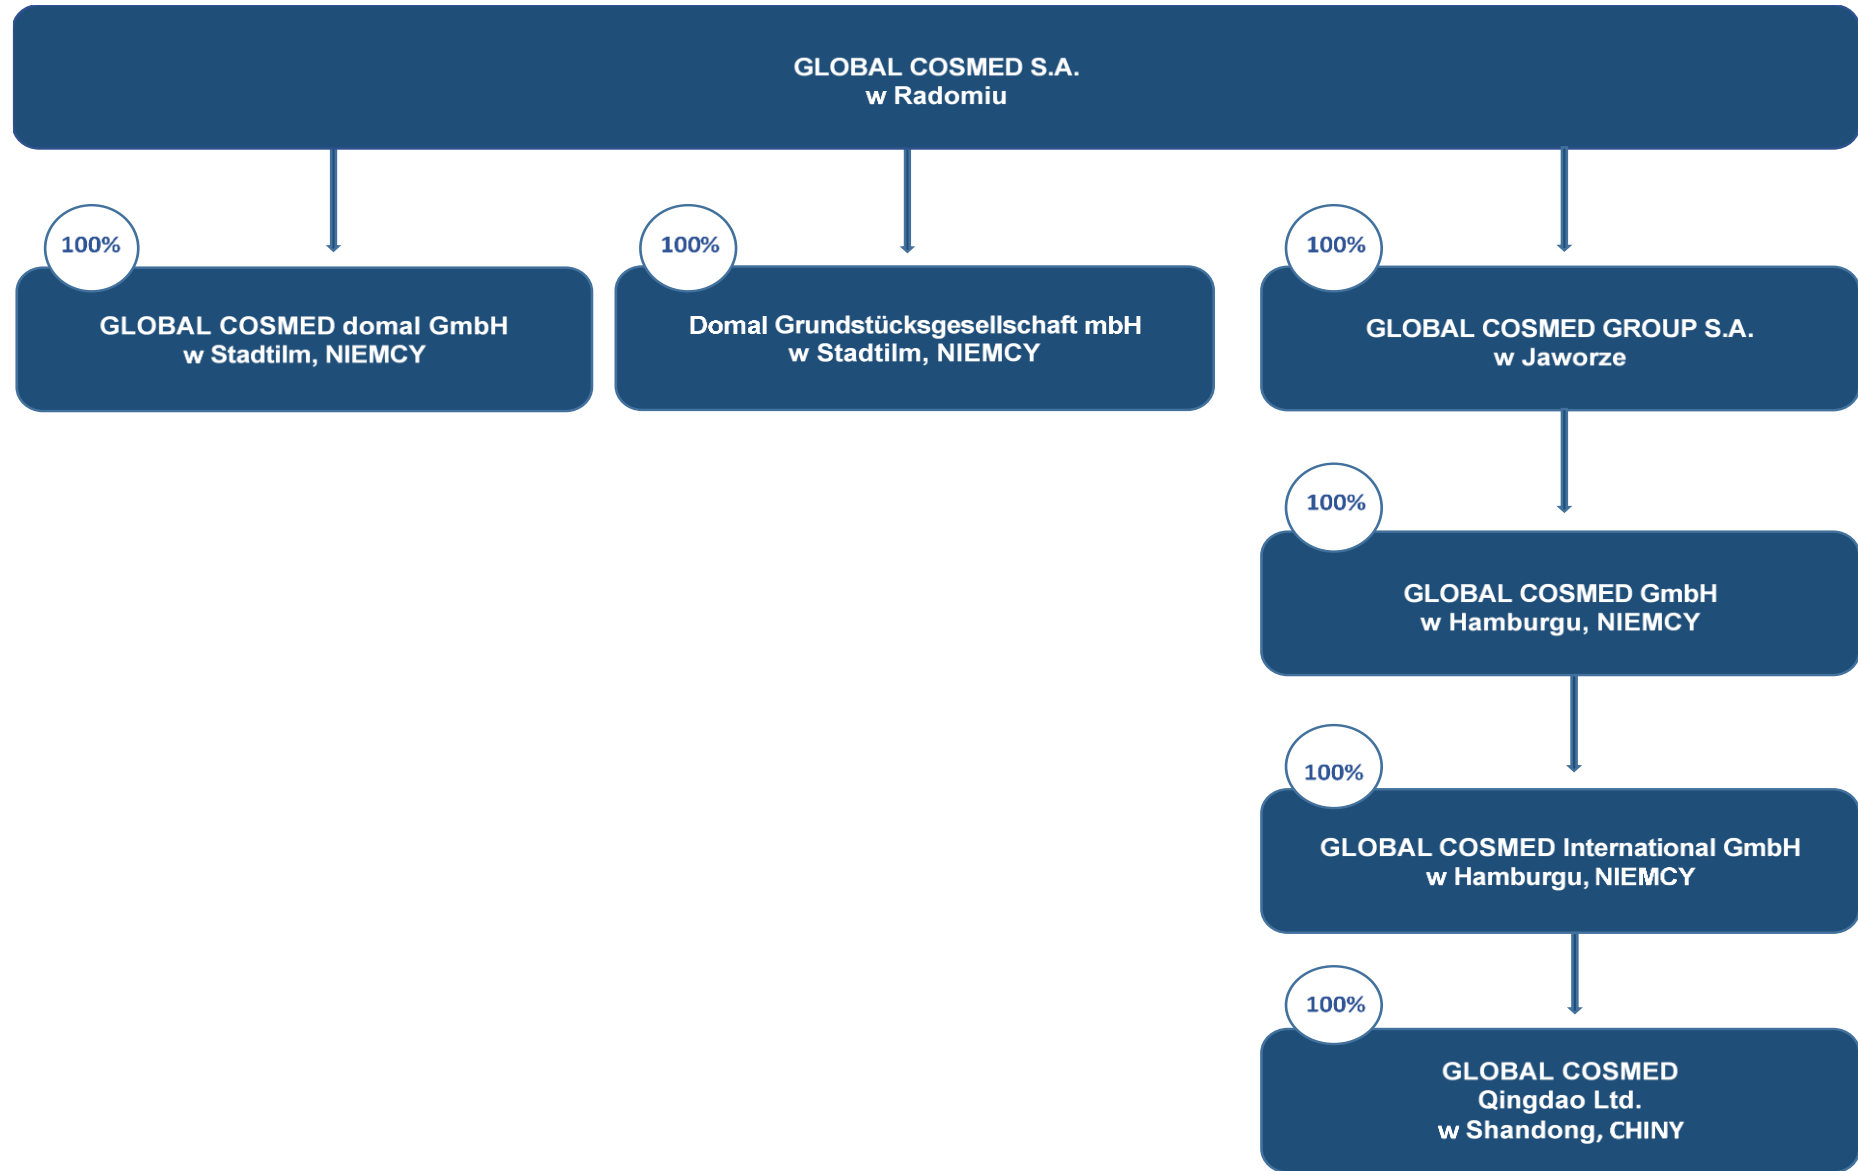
GLOBAL COSMED S.A.
w Radomiu

100%

GLOBAL COSMED domal GmbH
w Stadtilm, NIEMCY

100%

Domal Grundstücksgesellschaft mbH
w Stadtilm, NIEMCY

100%

GLOBAL COSMED GROUP S.A.
w Jaworze

100%

GLOBAL COSMED GmbH
w Hamburgu, NIEMCY

100%

GLOBAL COSMED International GmbH
w Hamburgu, NIEMCY

100%

GLOBAL COSMED
Qingdao Ltd.
w Shandong, CHINY